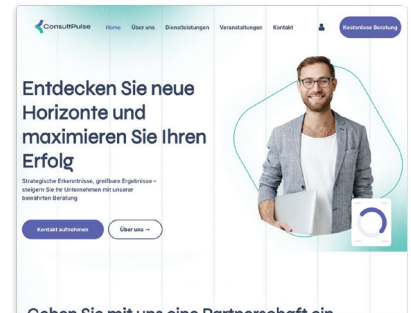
ConsultPulse

Home Über uns Dienstleistungen Veranstaltungen Kontakt

Kostenlose Beratung

Entdecken Sie neue Horizonte und maximieren Sie Ihren Erfolg

Strategische Erkenntnisse, greifbare Ergebnisse – steigern Sie Ihr Unternehmen mit unserer bewährten Beratung

Kontakt aufnehmen

Über uns →

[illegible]